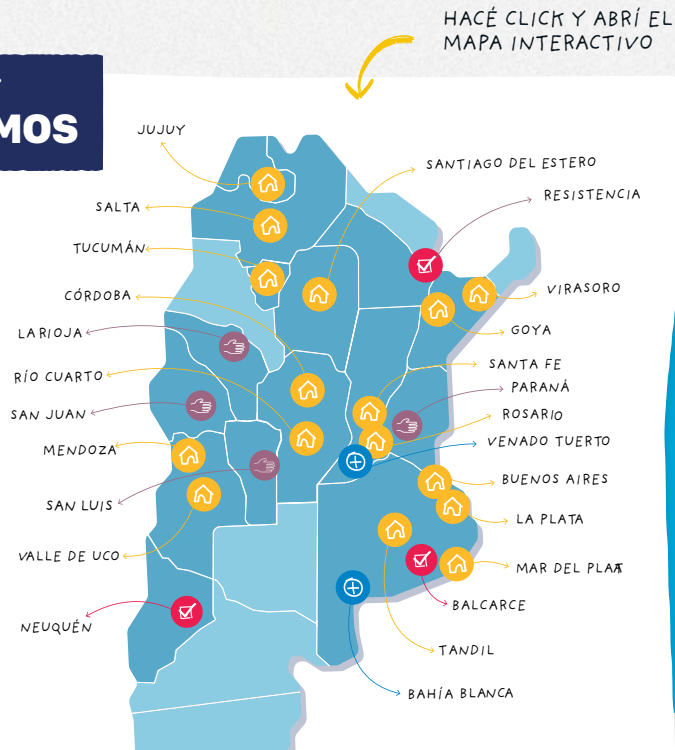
HACÉ CLICK Y ABRÍ EL MAPA INTERACTIVO

MOS

JUJUY

SALTA

TUCUMÁN

CÓRDOBA

LA RIOJA

RÍO CUARTO

SAN JUAN

MENDOZA

SAN LUIS

VALLE DE UCO

NEUQUÉN

SANTIAGO DEL ESTERO

RESISTENCIA

VIRASORO

GOYA

SANTA FE

PARANÁ

ROSARIO

VENADO TUERTO

BUENOS AIRES

LA PLATA

MAR DEL PLAT

BALCARCE

TANDIL

BAHÍA BLANCA